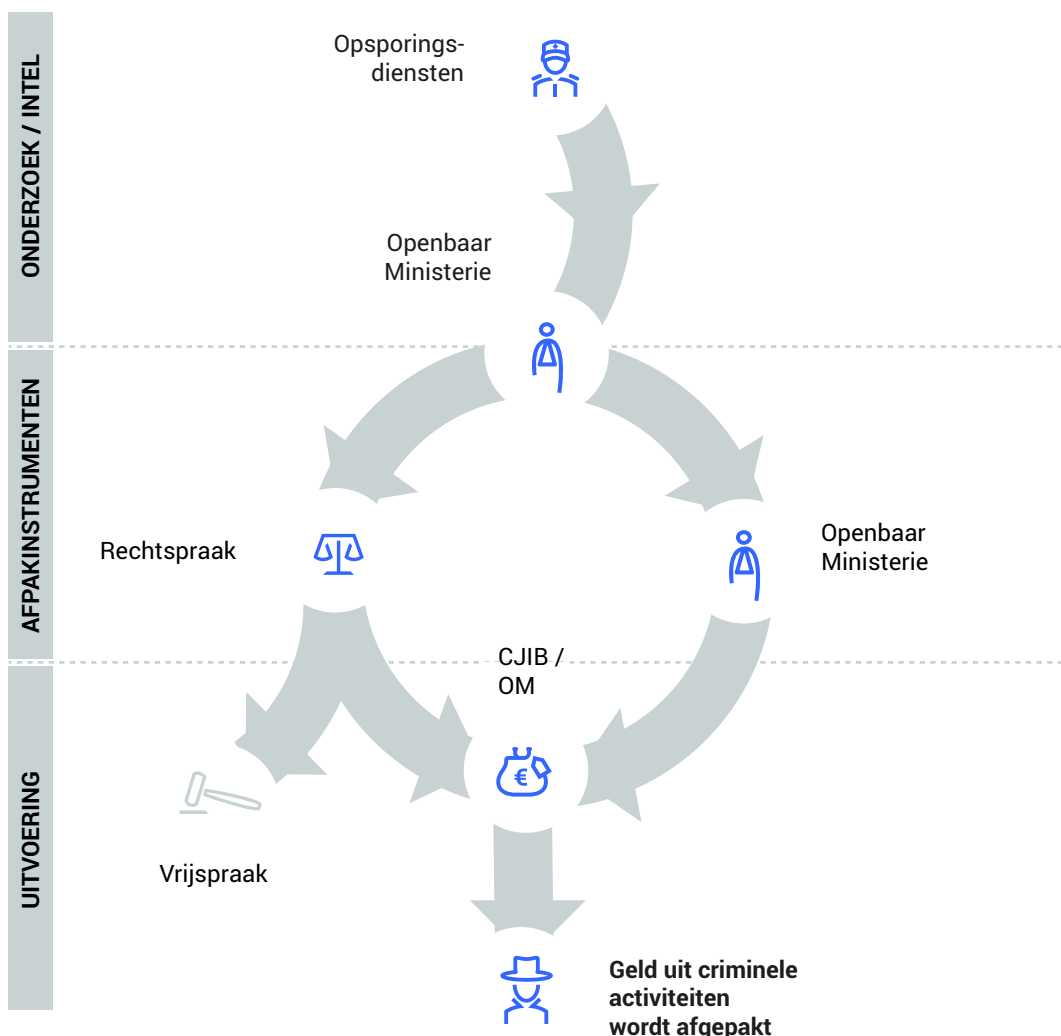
ONDERZOEK / INTEL

AFPAKINSTRUMENTEN

UITVOERING

Opsporingsdiensten

Openbaar Ministerie

Rechtspraak

Openbaar Ministerie

CJIB / OM

€

Vrijspraak

**Geld uit criminele activiteiten wordt afgepakt**